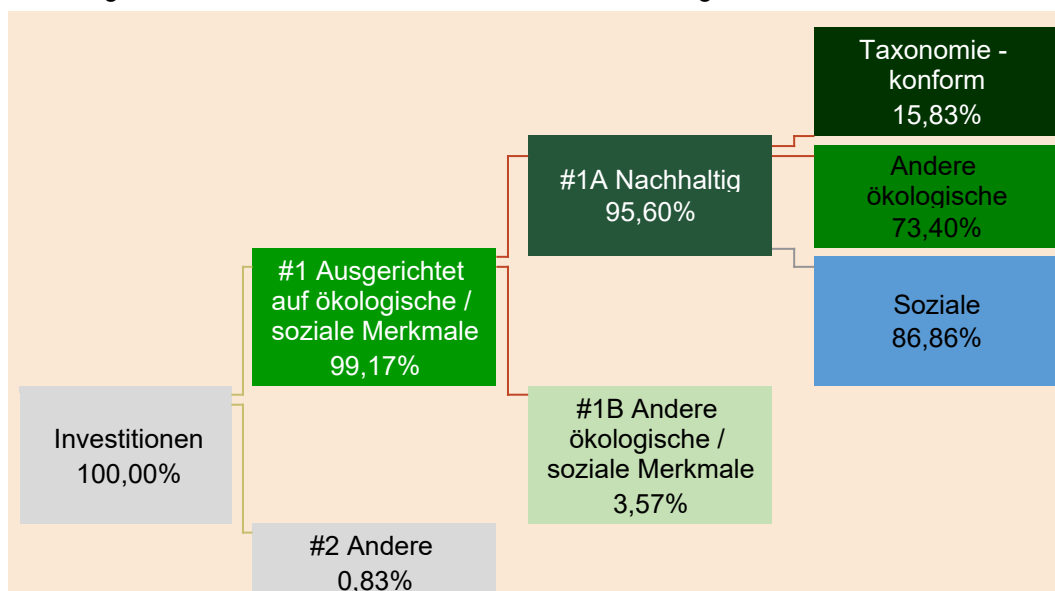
Investitionen
100,00%

#1 Ausgerichtet auf ökologische / soziale Merkmale
99,17%

#2 Andere
0,83%

#1A Nachhaltig
95,60%

#1B Andere ökologische / soziale Merkmale
3,57%

Taxonomie - konform
15,83%

Andere ökologische
73,40%

Soziale
86,86%